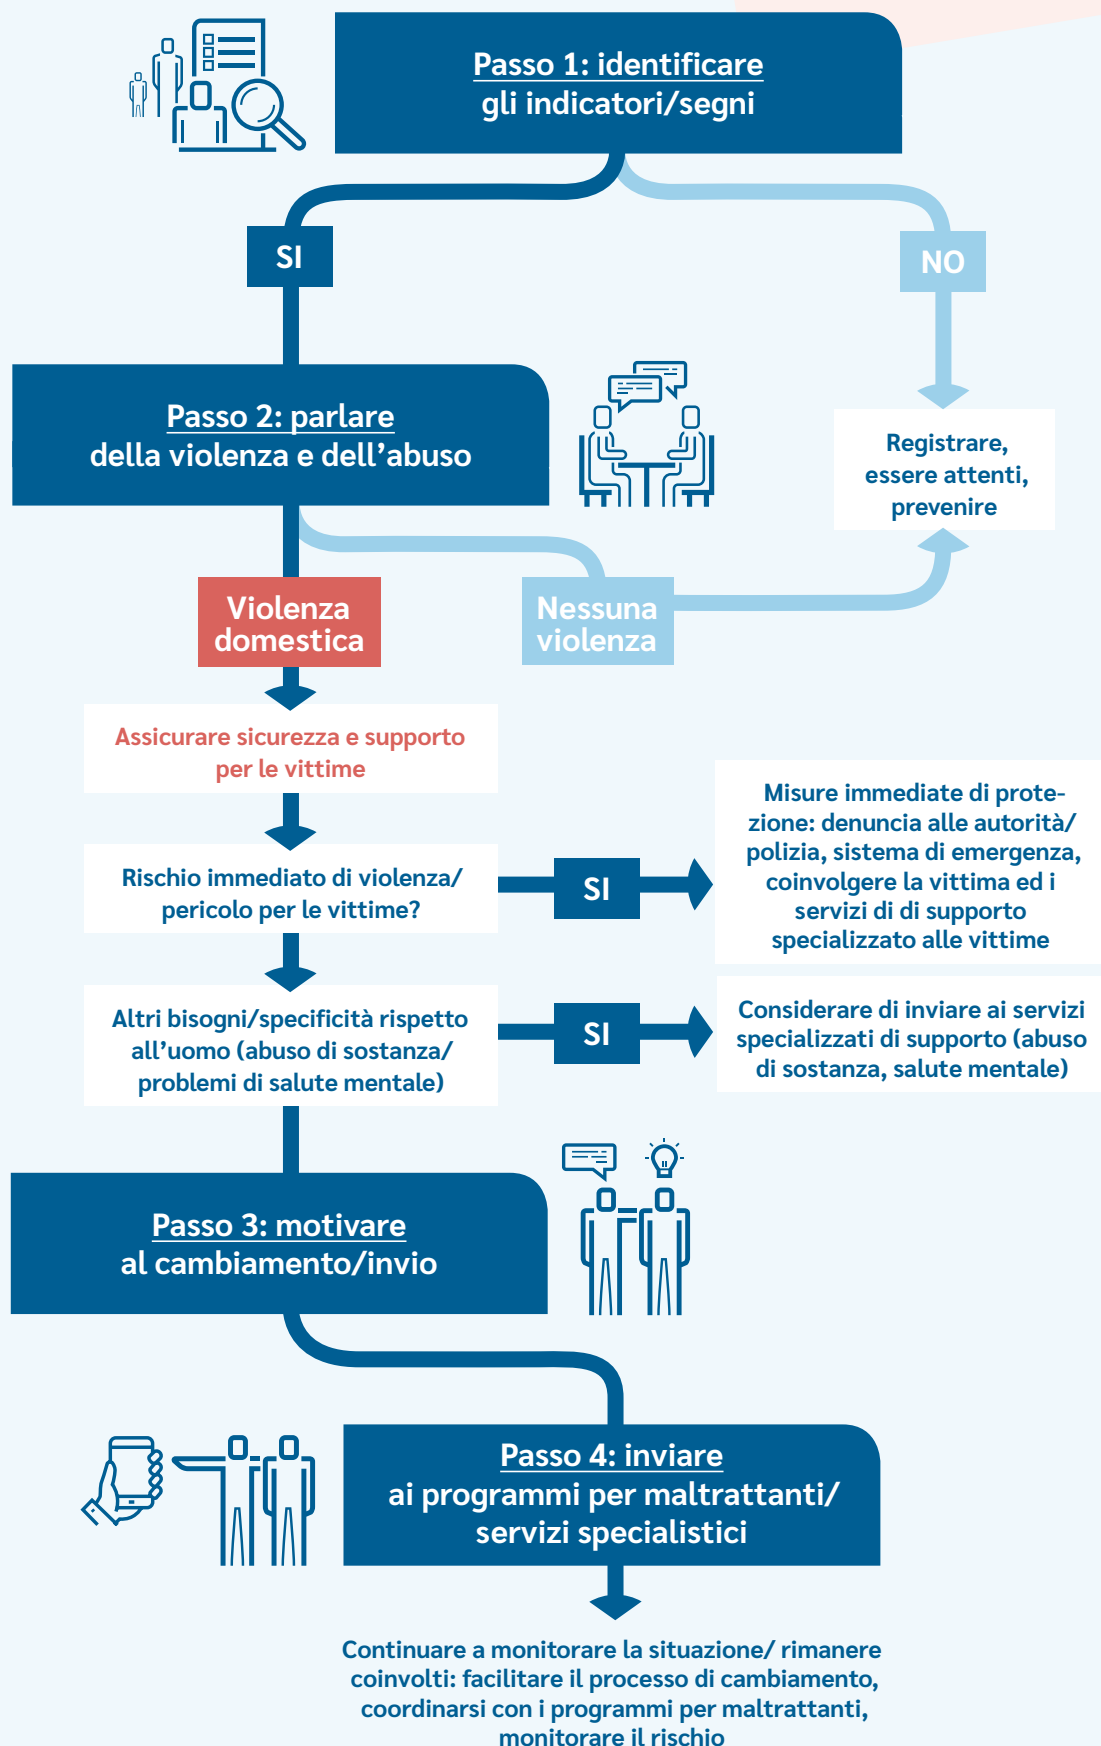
Passo 1: identificare
gli indicatori/segni

SI

NO

Passo 2: parlare
della violenza e dell’abuso

Registrare, essere attenti, prevenire

Violenza domestica

Nessuna violenza

Assicurare sicurezza e supporto per le vittime

Rischio immediato di violenza/ pericolo per le vittime?

SI

Misure immediate di protezione: denuncia alle autorità/ polizia, sistema di emergenza, coinvolgere la vittima ed i servizi di di supporto specializzato alle vittime

Altri bisogni/specificità rispetto all’uomo (abuso di sostanza/ problemi di salute mentale)

SI

Considerare di inviare ai servizi specializzati di supporto (abuso di sostanza, salute mentale)

Passo 3: motivare
al cambiamento/invio

Passo 4: inviare
ai programmi per maltrattanti/ servizi specialistici

Continuare a monitorare la situazione/ rimanere coinvolti: facilitare il processo di cambiamento, coordinarsi con i programmi per maltrattanti, monitorare il rischio